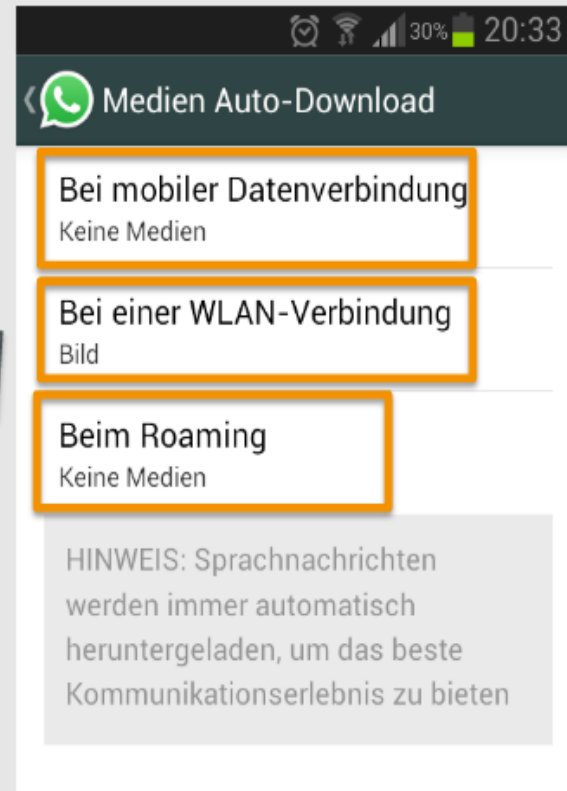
30% 20:33

Medien Auto-Download

Bei mobiler Datenverbindung
Keine Medien

Bei einer WLAN-Verbindung
Bild

Beim Roaming
Keine Medien

HINWEIS: Sprachnachrichten werden immer automatisch heruntergeladen, um das beste Kommunikationserlebnis zu bieten